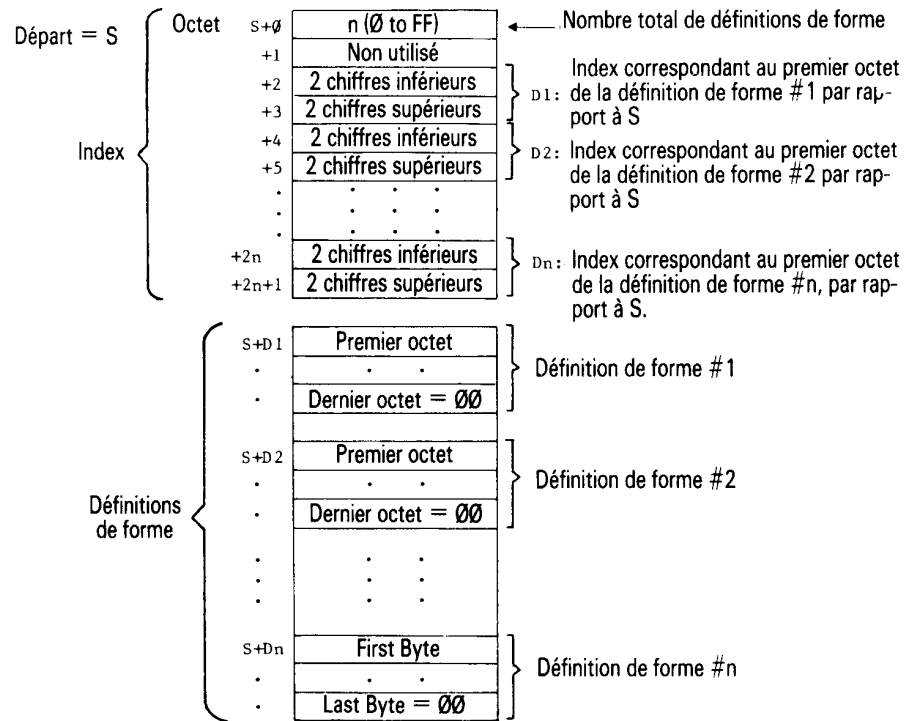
Départ = S

Octet

S+Ø | n (Ø to FF) ← Nombre total de définitions de forme

+1 | Non utilisé

+2 | 2 chiffres inférieurs

+3 | 2 chiffres supérieurs

D1: Index correspondant au premier octet de la définition de forme #1 par rapport à S

Index

+4 | 2 chiffres inférieurs

+5 | 2 chiffres supérieurs

D2: Index correspondant au premier octet de la définition de forme #2 par rapport à S

+2n | 2 chiffres inférieurs

+2n+1 | 2 chiffres supérieurs

Dn: Index correspondant au premier octet de la définition de forme #n, par rapport à S.

S+D1 | Premier octet

Dernier octet = ØØ

Définition de forme #1

S+D2 | Premier octet

Dernier octet = ØØ

Définition de forme #2

Définitions de forme

S+Dn | First Byte

Last Byte = ØØ

Définition de forme #n